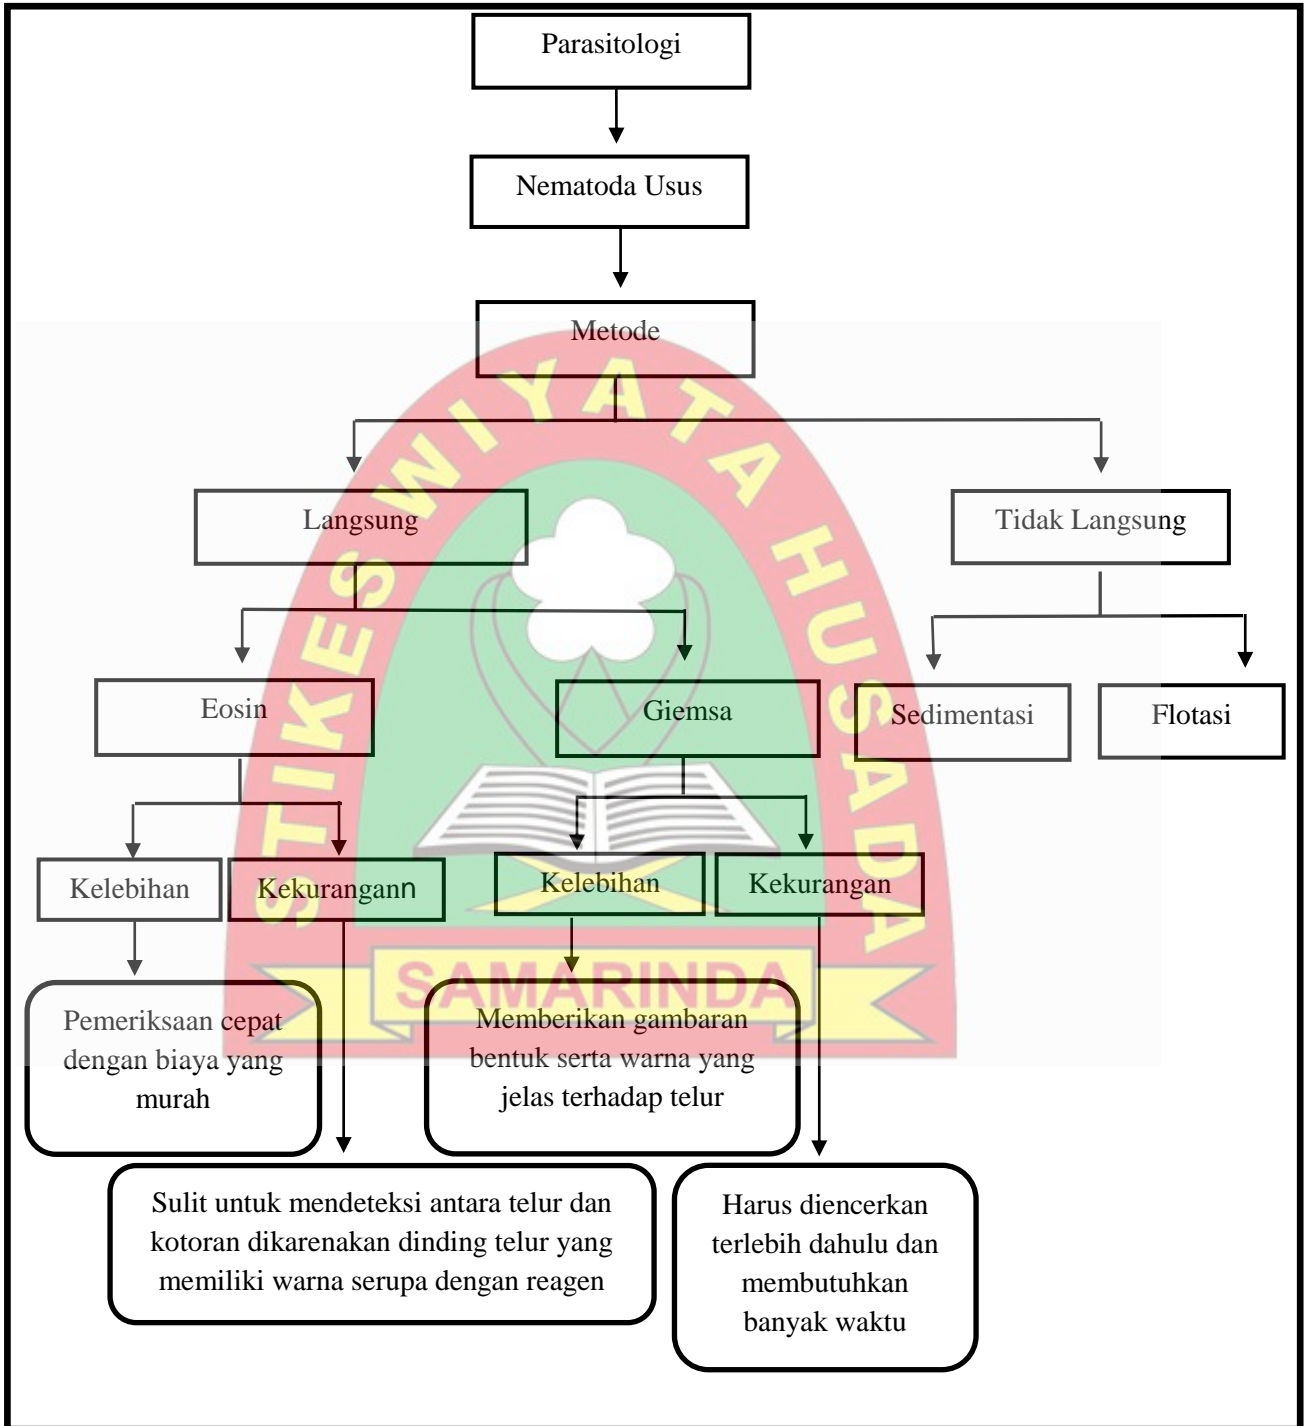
Parasitologi

Nematoda Usus

Metode

Langsung

Tidak Langsung

Eosin

Giemsa

Sedimentasi

Flotasi

Kelebihan

Kekurangann

Kelebihan

Kekurangan

Pemeriksaan cepat dengan biaya yang murah

Memberikan gambaran bentuk serta warna yang jelas terhadap telur

Sulit untuk mendeteksi antara telur dan kotoran dikarenakan dinding telur yang memiliki warna serupa dengan reagen

Harus diencerkan terlebih dahulu dan membutuhkan banyak waktu

STIKES WIYATA HUSADA
SAMARINDA